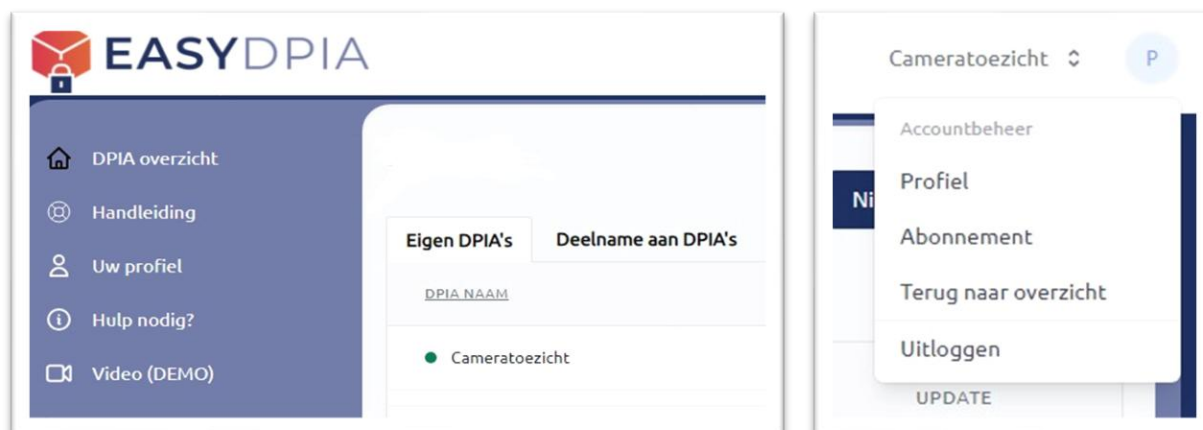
EASYDPIA

DPIA overzicht
Handleiding
Uw profiel
Hulp nodig?
Video (DEMO)

Eigen DPIA's
Deelname aan DPIA's
DPIA NAAM
Cameratoezicht

Cameratoezicht
P
Ni
Accountbeheer
Profiel
Abonnement
Terug naar overzicht
Uitloggen
UPDATE